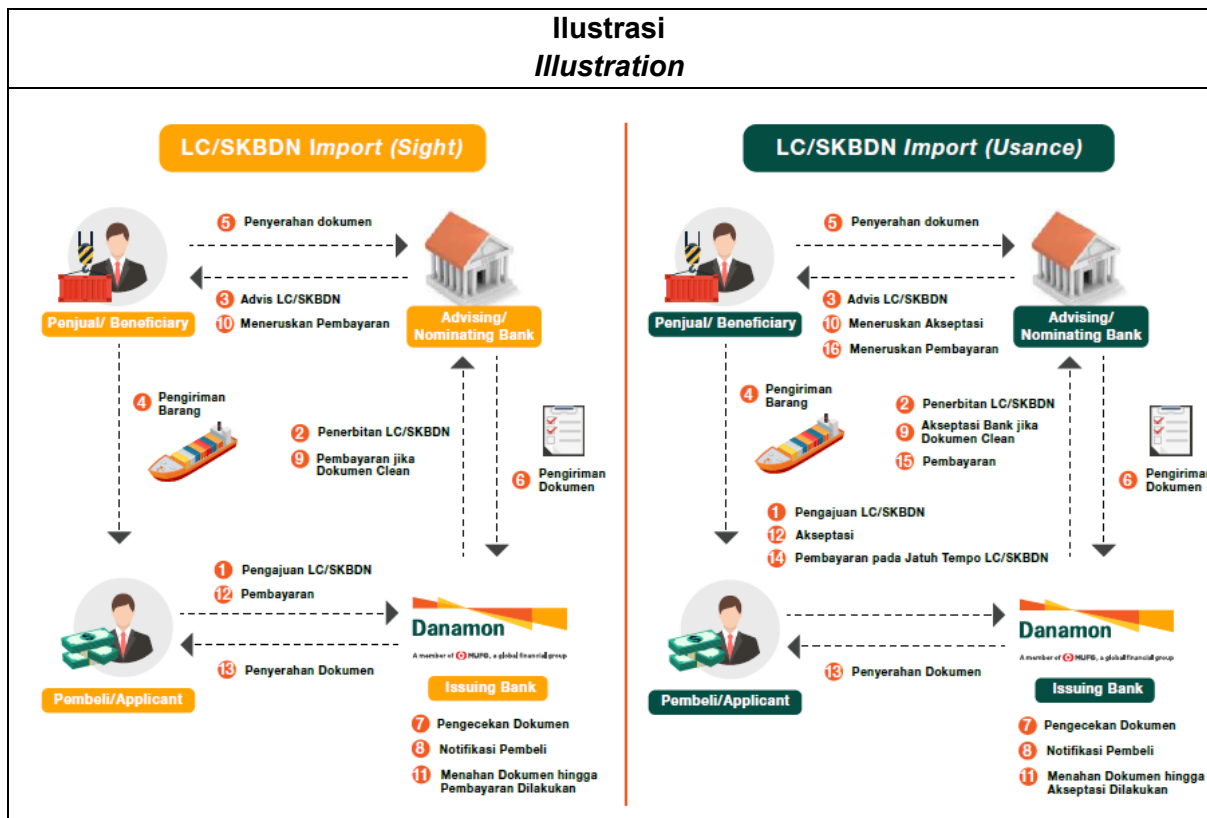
Ilustrasi
*Illustration*

LC/SKBDN Import (Sight)

5 Penyerahan dokumen

3 Advis LC/SKBDN
10 Meneruskan Pembayaran

Penjual/ Beneficiary

Advising/ Nominating Bank

4 Pengiriman Barang

2 Penerbitan LC/SKBDN
9 Pembayaran jika Dokumen Clean

6 Pengiriman Dokumen

1 Pengajuan LC/SKBDN
12 Pembayaran

Danamon
A member of MUFG, a global financial group

13 Penyerahan Dokumen

Pembeli/Applicant

Issuing Bank

7 Pengecekan Dokumen
8 Notifikasi Pembeli
11 Menahan Dokumen hingga Pembayaran Dilakukan

LC/SKBDN Import (Usance)

5 Penyerahan dokumen

3 Advis LC/SKBDN
10 Meneruskan Akseptasi
16 Meneruskan Pembayaran

Penjual/ Beneficiary

Advising/ Nominating Bank

4 Pengiriman Barang

2 Penerbitan LC/SKBDN
9 Akseptasi Bank jika Dokumen Clean
15 Pembayaran

6 Pengiriman Dokumen

1 Pengajuan LC/SKBDN
12 Akseptasi
14 Pembayaran pada Jatuh Tempo LC/SKBDN

Danamon
A member of MUFG, a global financial group

13 Penyerahan Dokumen

Pembeli/Applicant

Issuing Bank

7 Pengecekan Dokumen
8 Notifikasi Pembeli
11 Menahan Dokumen hingga Akseptasi Dilakukan